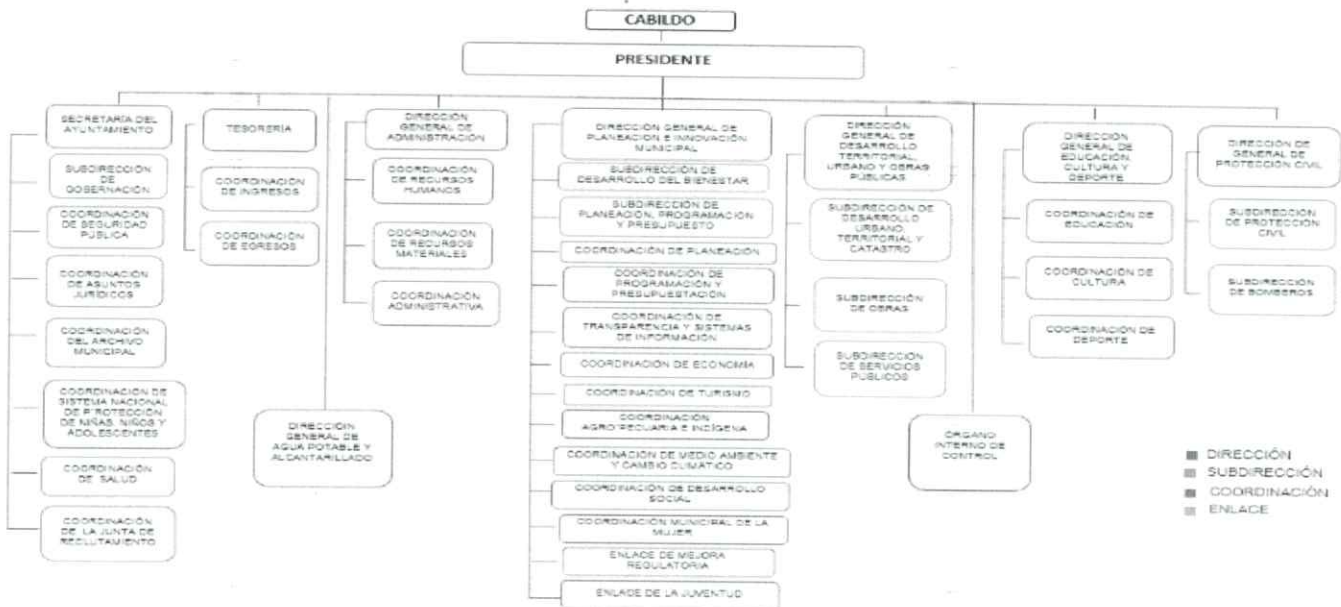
CABILDO

PRESIDENTE

SECRETARÍA DEL AYUNTAMIENTO

SUBDIRECCIÓN DE GOBERNACIÓN

COORDINACIÓN DE SEGURIDAD PÚBLICA

COORDINACIÓN DE ASUNTOS JURÍDICOS

COORDINACIÓN DEL ARCHIVO MUNICIPAL

COORDINACIÓN DE SISTEMA NACIONAL DE PROTECCIÓN DE NIÑAS, NIÑOS Y ADOLESCENTES

COORDINACIÓN DE SALUD

COORDINACIÓN DE LA JUNTA DE RECLUTAMIENTO

TESORERÍA

COORDINACIÓN DE INGRESOS

COORDINACIÓN DE EGRESOS

DIRECCIÓN GENERAL DE ADMINISTRACIÓN

COORDINACIÓN DE RECURSOS HUMANOS

COORDINACIÓN DE RECURSOS MATERIALES

COORDINACIÓN ADMINISTRATIVA

DIRECCIÓN GENERAL DE AGUA POTABLE Y ALCANTARILLADO

DIRECCIÓN GENERAL DE PLANEACIÓN E INNOVACIÓN MUNICIPAL

SUBDIRECCIÓN DE DESARROLLO DEL BIENESTAR

SUBDIRECCIÓN DE PLANEACIÓN, PROGRAMACIÓN Y PRESUPUESTO

COORDINACIÓN DE PLANEACIÓN

COORDINACIÓN DE PROGRAMACIÓN Y PRESUPUESTACIÓN

COORDINACIÓN DE TRANSPARENCIA Y SISTEMAS DE INFORMACIÓN

COORDINACIÓN DE ECONOMÍA

COORDINACIÓN DE TURISMO

COORDINACIÓN AGROPECUARIA E INDÍGENA

COORDINACIÓN DE MEDIO AMBIENTE Y CAMBIO CLIMÁTICO

COORDINACIÓN DE DESARROLLO SOCIAL

COORDINACIÓN MUNICIPAL DE LA MUJER

ENLACE DE MEJORA REGULATORIA

ENLACE DE LA JUVENTUD

DIRECCIÓN GENERAL DE DESARROLLO TERRITORIAL, URBANO Y OBRAS PÚBLICAS

SUBDIRECCIÓN DE DESARROLLO URBANO, TERRITORIAL Y CATASTRO

SUBDIRECCIÓN DE OBRAS

SUBDIRECCIÓN DE SERVICIOS PÚBLICOS

ÓRGANO INTERNO DE CONTROL

DIRECCIÓN GENERAL DE EDUCACIÓN, CULTURA Y DEPORTE

COORDINACIÓN DE EDUCACIÓN

COORDINACIÓN DE CULTURA

COORDINACIÓN DE DEPORTE

DIRECCIÓN DE GENERAL DE PROTECCIÓN CIVIL

SUBDIRECCIÓN DE PROTECCIÓN CIVIL

SUBDIRECCIÓN DE BOMBEROS

DIRECCIÓN
SUBDIRECCIÓN
COORDINACIÓN
ENLACE